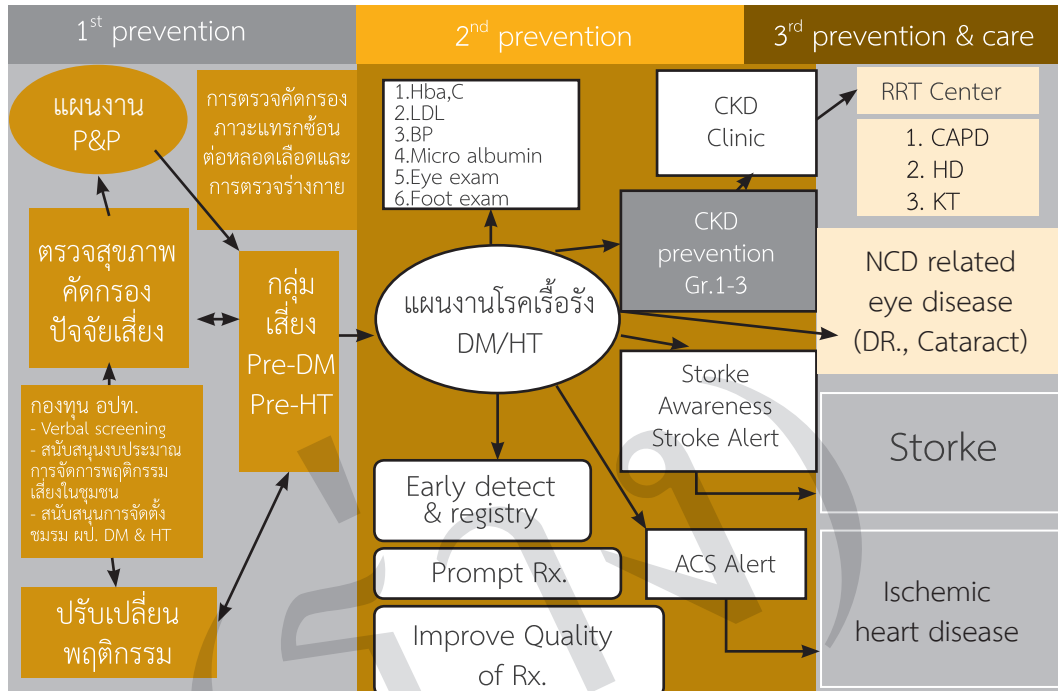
$1^{st}$ prevention

$2^{nd}$ prevention

$3^{rd}$ prevention & care

แผนงาน P&P

การตรวจคัดกรองภาวะแทรกซ้อนต่อหลอดเลือดและการตรวจร่างกาย

ตรวจสุขภาพ คัดกรอง ปัจจัยเสี่ยง

กลุ่มเสี่ยง Pre-DM Pre-HT

กองทุน อปท.
- Verbal screening
- สนับสนุนงบประมาณการจัดการพฤติกรรมเสี่ยงในชุมชน
- สนับสนุนการจัดตั้งชมรม ผป. DM & HT

ปรับเปลี่ยนพฤติกรรม

1.Hba,C
2.LDL
3.BP
4.Micro albumin
5.Eye exam
6.Foot exam

แผนงานโรคเรื้อรัง DM/HT

CKD Clinic

CKD prevention Gr.1-3

Storke Awareness Stroke Alert

ACS Alert

Early detect & registry

Prompt Rx.

Improve Quality of Rx.

RRT Center

1. CAPD
2. HD
3. KT

NCD related eye disease (DR., Cataract)

Storke

Ischemic heart disease